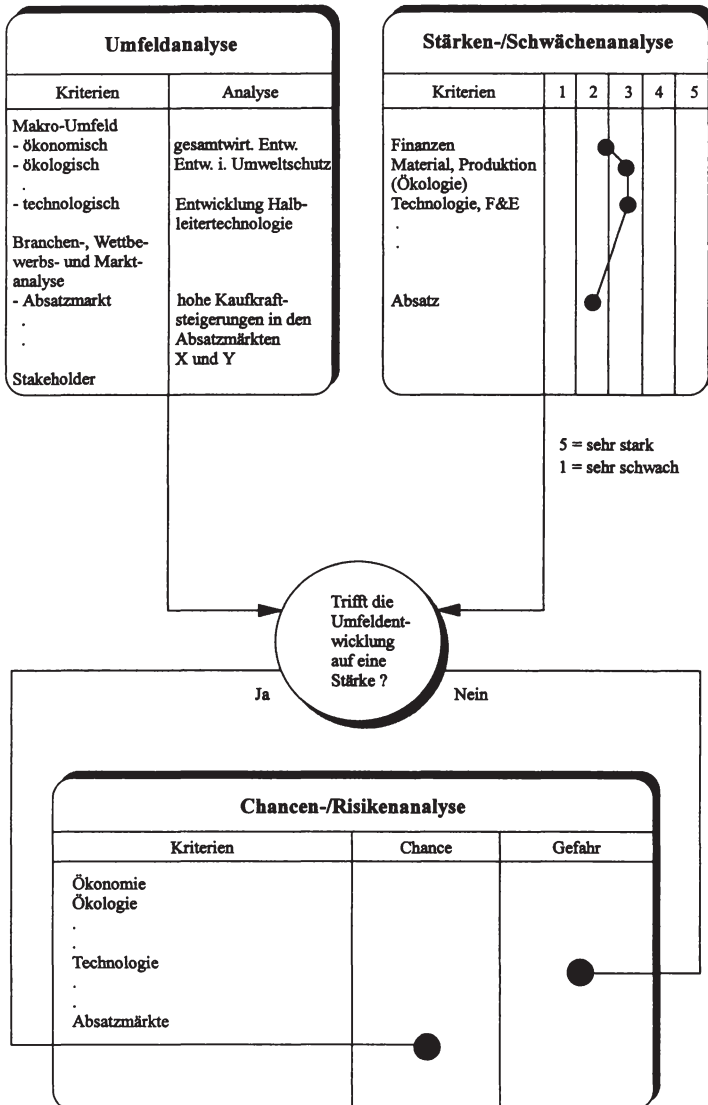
**Umfeldanalyse**

| Kriterien | Analyse |
|---|---|
| Makro-Umfeld<br>- ökonomisch<br>- ökologisch<br>.<br>- technologisch<br><br>Branchen-, Wettbewerbs- und Marktanalyse<br>- Absatzmarkt<br>.<br>.<br>Stakeholder | gesamtwirt. Entw.<br>Entw. i. Umweltschutz<br><br>Entwicklung Halbleitertechnologie<br><br>hohe Kaufkraftsteigerungen in den Absatzmärkten X und Y |

**Stärken-/Schwächenanalyse**

| Kriterien | 1 | 2 | 3 | 4 | 5 |
|---|---|---|---|---|---|
| Finanzen<br>Material, Produktion (Ökologie)<br>Technologie, F&E<br>.<br>.<br>Absatz | | | | | |

5 = sehr stark
1 = sehr schwach

Trifft die Umfeldentwicklung auf eine Stärke ?

Ja

Nein

**Chancen-/Risikenanalyse**

| Kriterien | Chance | Gefahr |
|---|---|---|
| Ökonomie<br>Ökologie<br>.<br>.<br>Technologie<br>.<br>.<br>Absatzmärkte | | |